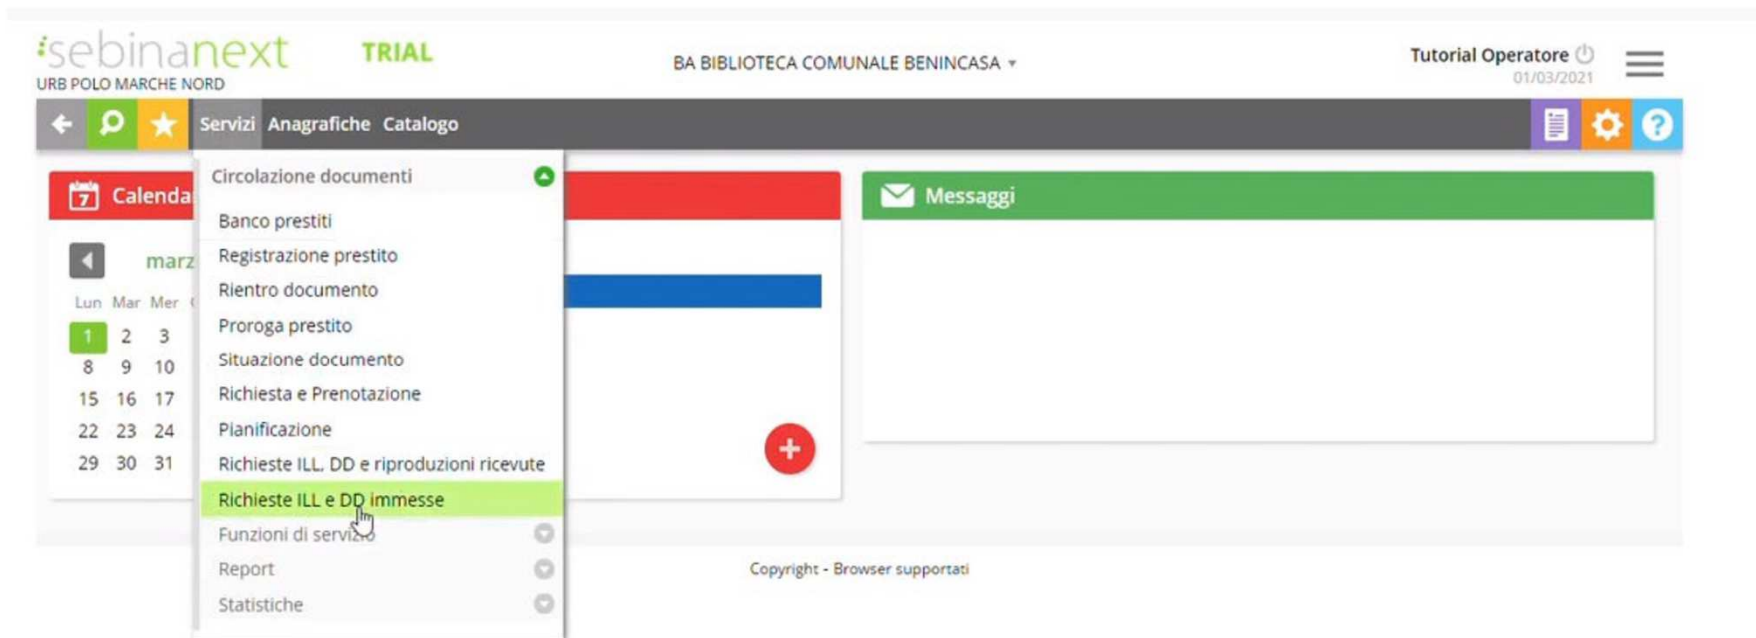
sebinanext TRIAL
URB POLO MARCHE NORD

BA BIBLIOTECA COMUNALE BENINCASA ▾

Tutorial Operatore
01/03/2021

Servizi Anagrafiche Catalogo

Circolazione documenti
Banco prestiti
Registrazione prestito
Rientro documento
Proroga prestito
Situazione documento
Richiesta e Prenotazione
Pianificazione
Richieste ILL, DD e riproduzioni ricevute
Richieste ILL e DD immesse
Funzioni di servi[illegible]
Report
Statistiche

Calenda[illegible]
marz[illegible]

| Lun | Mar | Mer |
|---|---|---|
| 1 | 2 | 3 |
| 8 | 9 | 10 |
| 15 | 16 | 17 |
| 22 | 23 | 24 |
| 29 | 30 | 31 |

Messaggi

Copyright - Browser supportati